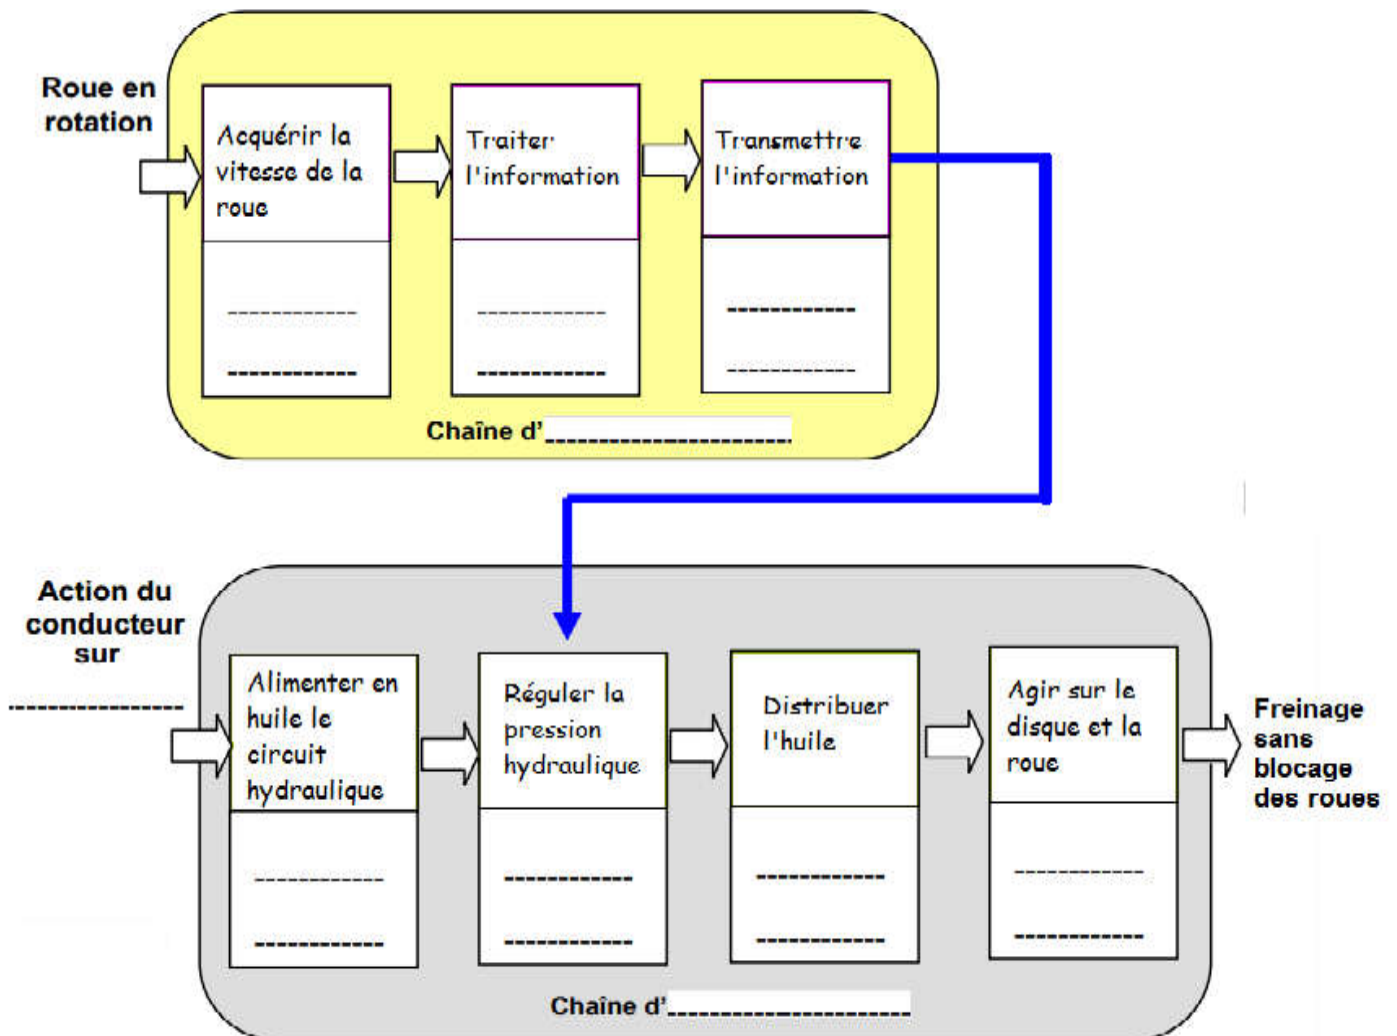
Roue en rotation

Acquérir la vitesse de la roue

------------

------------

Traiter l'information

------------

------------

Transmettre l'information

------------

------------

Chaîne d'____________________

Action du conducteur sur

----------------

Alimenter en huile le circuit hydraulique

------------

------------

Réguler la pression hydraulique

------------

------------

Distribuer l'huile

------------

------------

Agir sur le disque et la roue

------------

------------

Freinage sans blocage des roues

Chaîne d'____________________